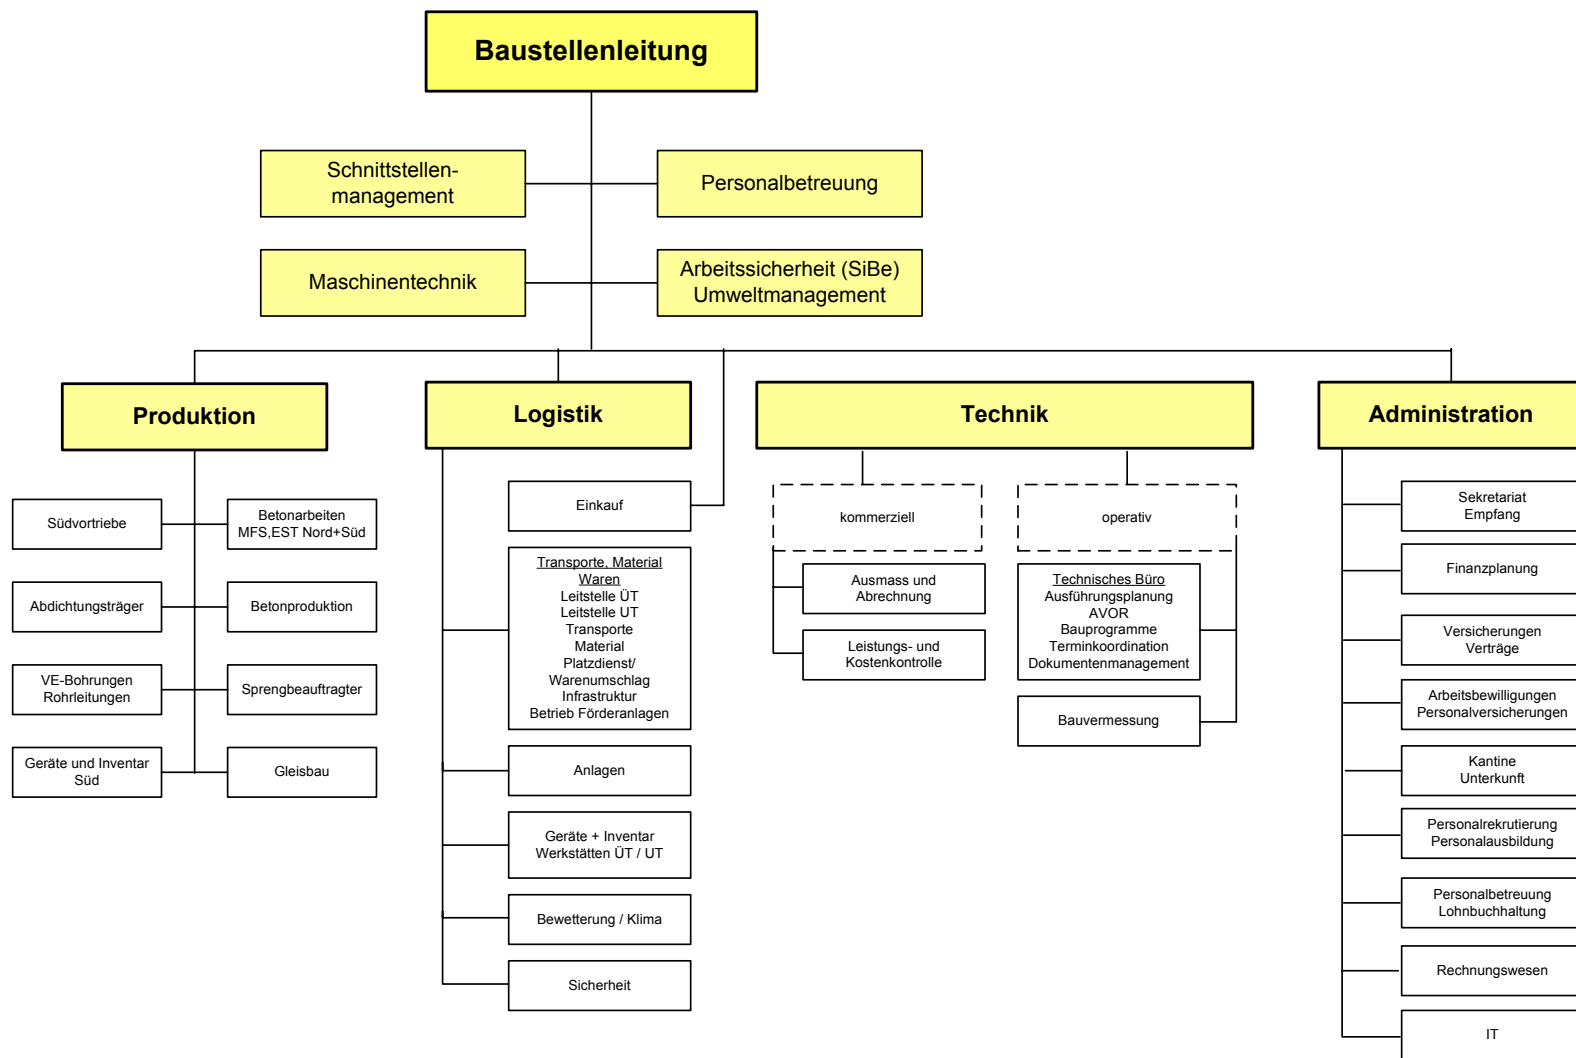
Baustellenleitung

Schnittstellenmanagement

Personalbetreuung

Maschinentechnik

Arbeitssicherheit (SiBe) Umweltmanagement

Produktion

Südvortriebe

Betonarbeiten MFS,EST Nord+Süd

Abdichtungsträger

Betonproduktion

VE-Bohrungen Rohrleitungen

Sprengbeauftragter

Geräte und Inventar Süd

Gleisbau

Logistik

Einkauf

Transporte, Material Waren
Leitstelle ÜT
Leitstelle UT
Transporte
Material
Platzdienst/ Warenumschlag
Infrastruktur
Betrieb Förderanlagen

Anlagen

Geräte + Inventar Werkstätten ÜT / UT

Bewetterung / Klima

Sicherheit

Technik

kommerziell

operativ

Ausmass und Abrechnung

Leistungs- und Kostenkontrolle

Technisches Büro
Ausführungsplanung
AVOR
Bauprogramme
Terminkoordination
Dokumentenmanagement

Bauvermessung

Administration

Sekretariat Empfang

Finanzplanung

Versicherungen Verträge

Arbeitsbewilligungen Personalversicherungen

Kantine Unterkunft

Personalrekrutierung Personalausbildung

Personalbetreuung Lohnbuchhaltung

Rechnungswesen

IT